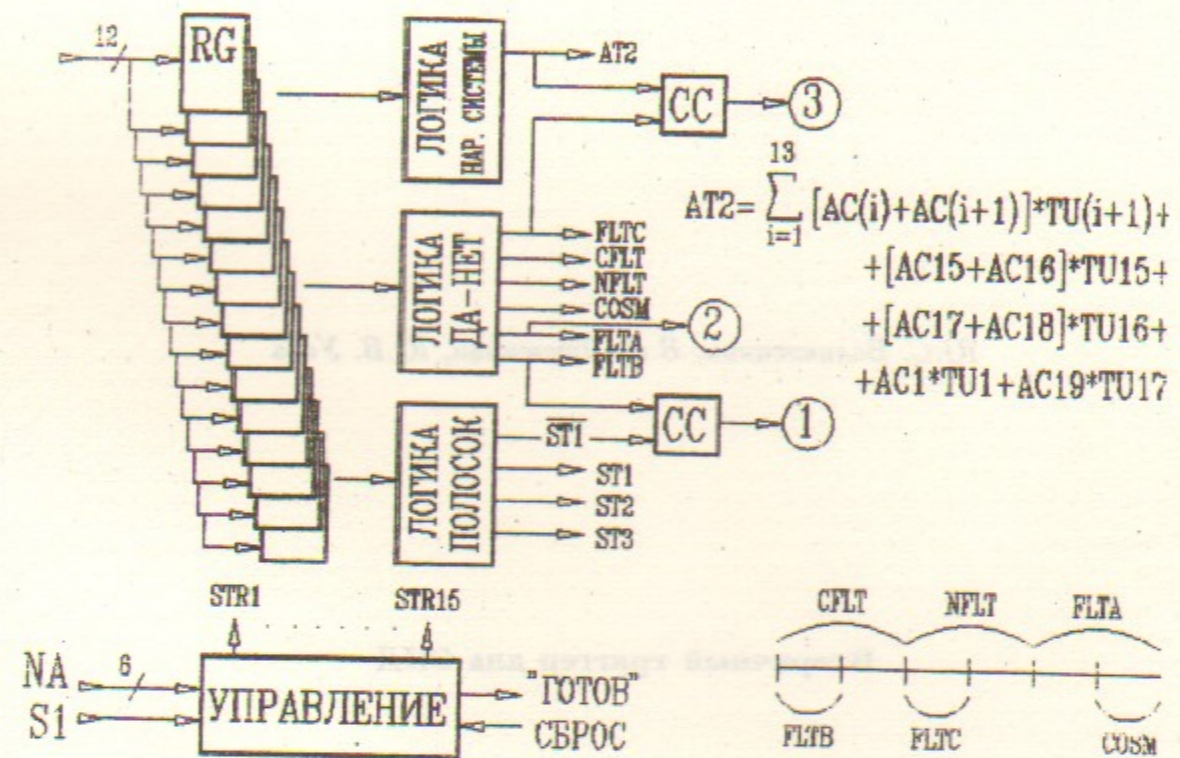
12

RG

ЛОГИКА НАР. СИСТЕМЫ

AT2

CC

3

$AT2=\sum_{i=1}^{13}[AC(i)+AC(i+1)]*TU(i+1)+$
$+[AC15+AC16]*TU15+$
$+[AC17+AC18]*TU16+$
$+AC1*TU1+AC19*TU17$

ЛОГИКА ДА–НЕТ

FLTC
CFLT
NFLT
COSM
FLTA
FLTB

2

CC

1

ЛОГИКА ПОЛОСОК

$\overline{ST1}$
ST1
ST2
ST3

STR1

STR15

NA

6

S1

УПРАВЛЕНИЕ

"ГОТОВ"

СБРОС

CFLT

NFLT

FLTA

FLTB

FLTC

COSM